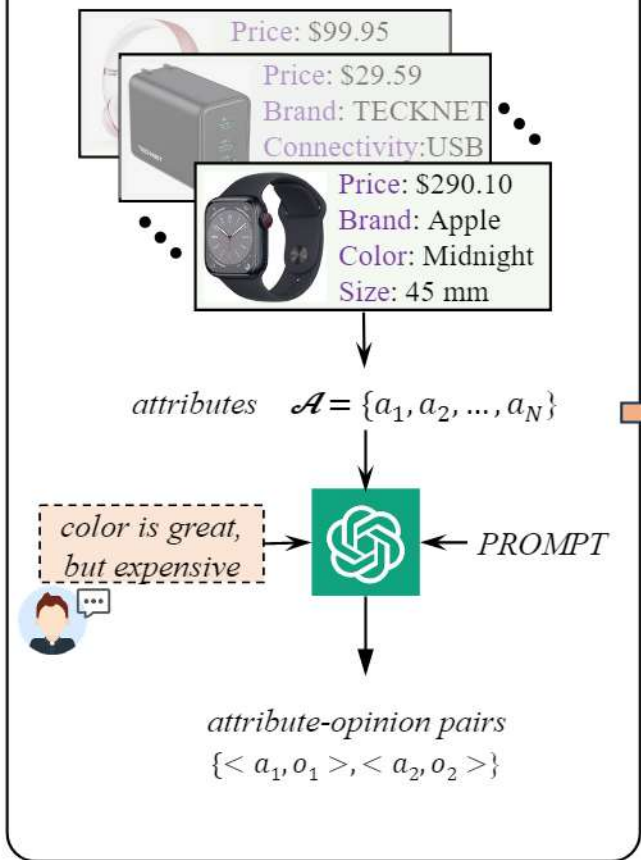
Price: $99.95

Price: $29.59
Brand: TECKNET
Connectivity:USB

TECKNET

Price: $290.10
Brand: Apple
Color: Midnight
Size: 45 mm

attributes $\mathcal{A} = \{a_1, a_2, \ldots, a_N\}$

color is great, but expensive

PROMPT

attribute-opinion pairs
$\{< a_1, o_1 >, < a_2, o_2 >\}$